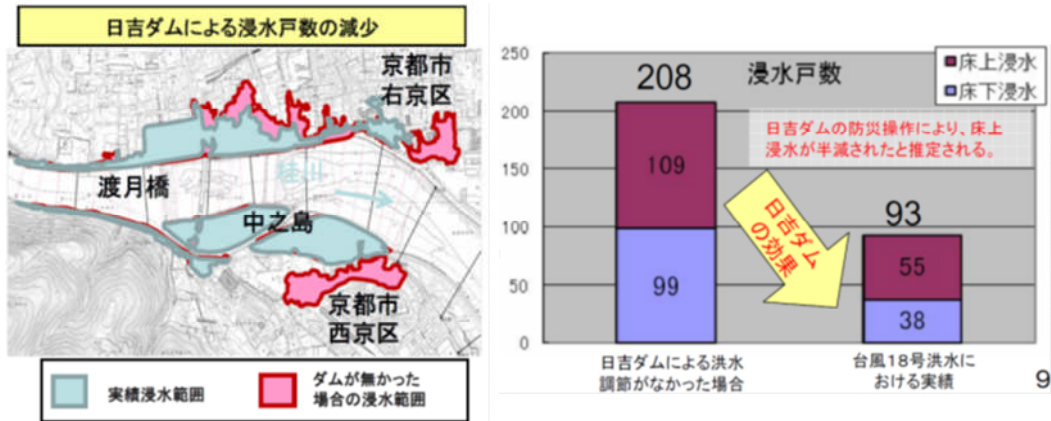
日吉ダムによる浸水戸数の減少

京都市
右京区

桂川

渡月橋

中之島

京都市
西京区

実績浸水範囲

ダムが無かった場合の浸水範囲

浸水戸数

床上浸水
床下浸水

日吉ダムの防災操作により、床上浸水が半減されたと推定される。

日吉ダムの効果

| | 日吉ダムによる洪水調節がなかった場合 | 台風18号洪水における実績 |
|---|---|---|
| 床上浸水 | 109 | 55 |
| 床下浸水 | 99 | 38 |
| 合計 | 208 | 93 |

250
200
150
100
50
0

9